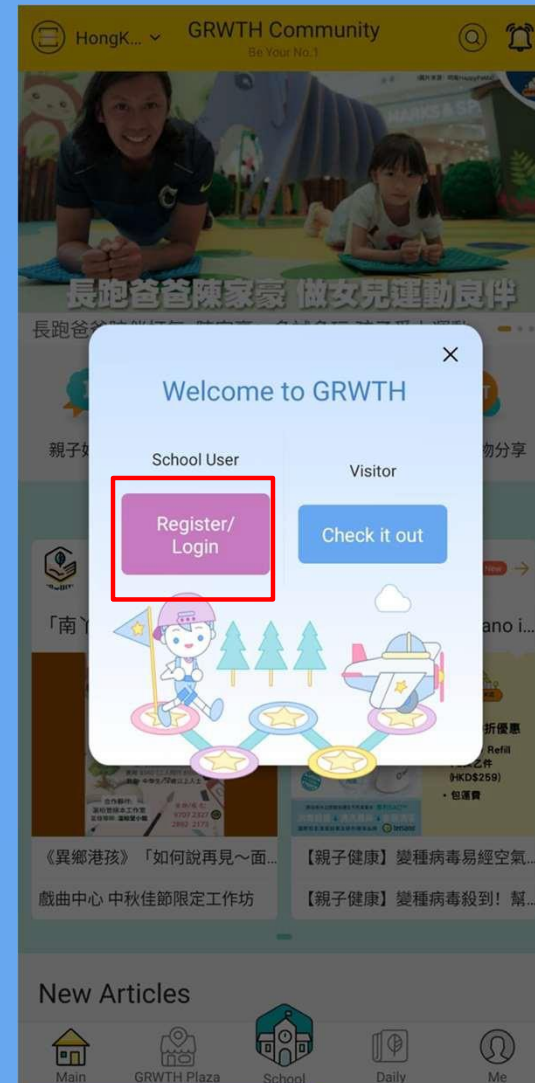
HongK...

GRWTH Community
Be Your No.1

MARKS & SP

長跑爸爸陳家豪 做女兒運動良伴

長跑爸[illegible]

×

Welcome to GRWTH

School User

Register/ Login

Visitor

Check it out

親子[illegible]

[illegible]物分享

「南丫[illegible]

New

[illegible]ano i...

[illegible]折優惠

Refill

(HKD$259)

• 包運費

《異鄉港孩》「如何說再見～面...

【親子健康】變種病毒易經空氣...

戲曲中心 中秋佳節限定工作坊

【親子健康】變種病毒殺到！幫...

New Articles

Main

GRWTH Plaza

School

Daily

Me